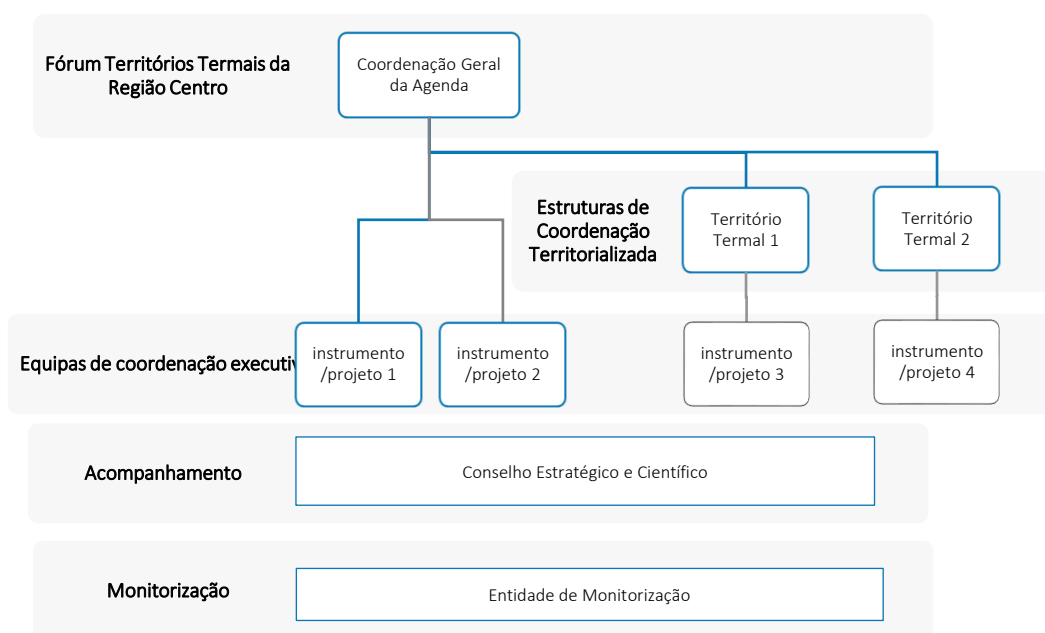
Fórum Territórios Termais da Região Centro

Coordenação Geral da Agenda

Estruturas de Coordenação Territorializada

Território Termal 1

Território Termal 2

Equipas de coordenação executiv

instrumento /projeto 1

instrumento /projeto 2

instrumento /projeto 3

instrumento /projeto 4

Acompanhamento

Conselho Estratégico e Científico

Monitorização

Entidade de Monitorização